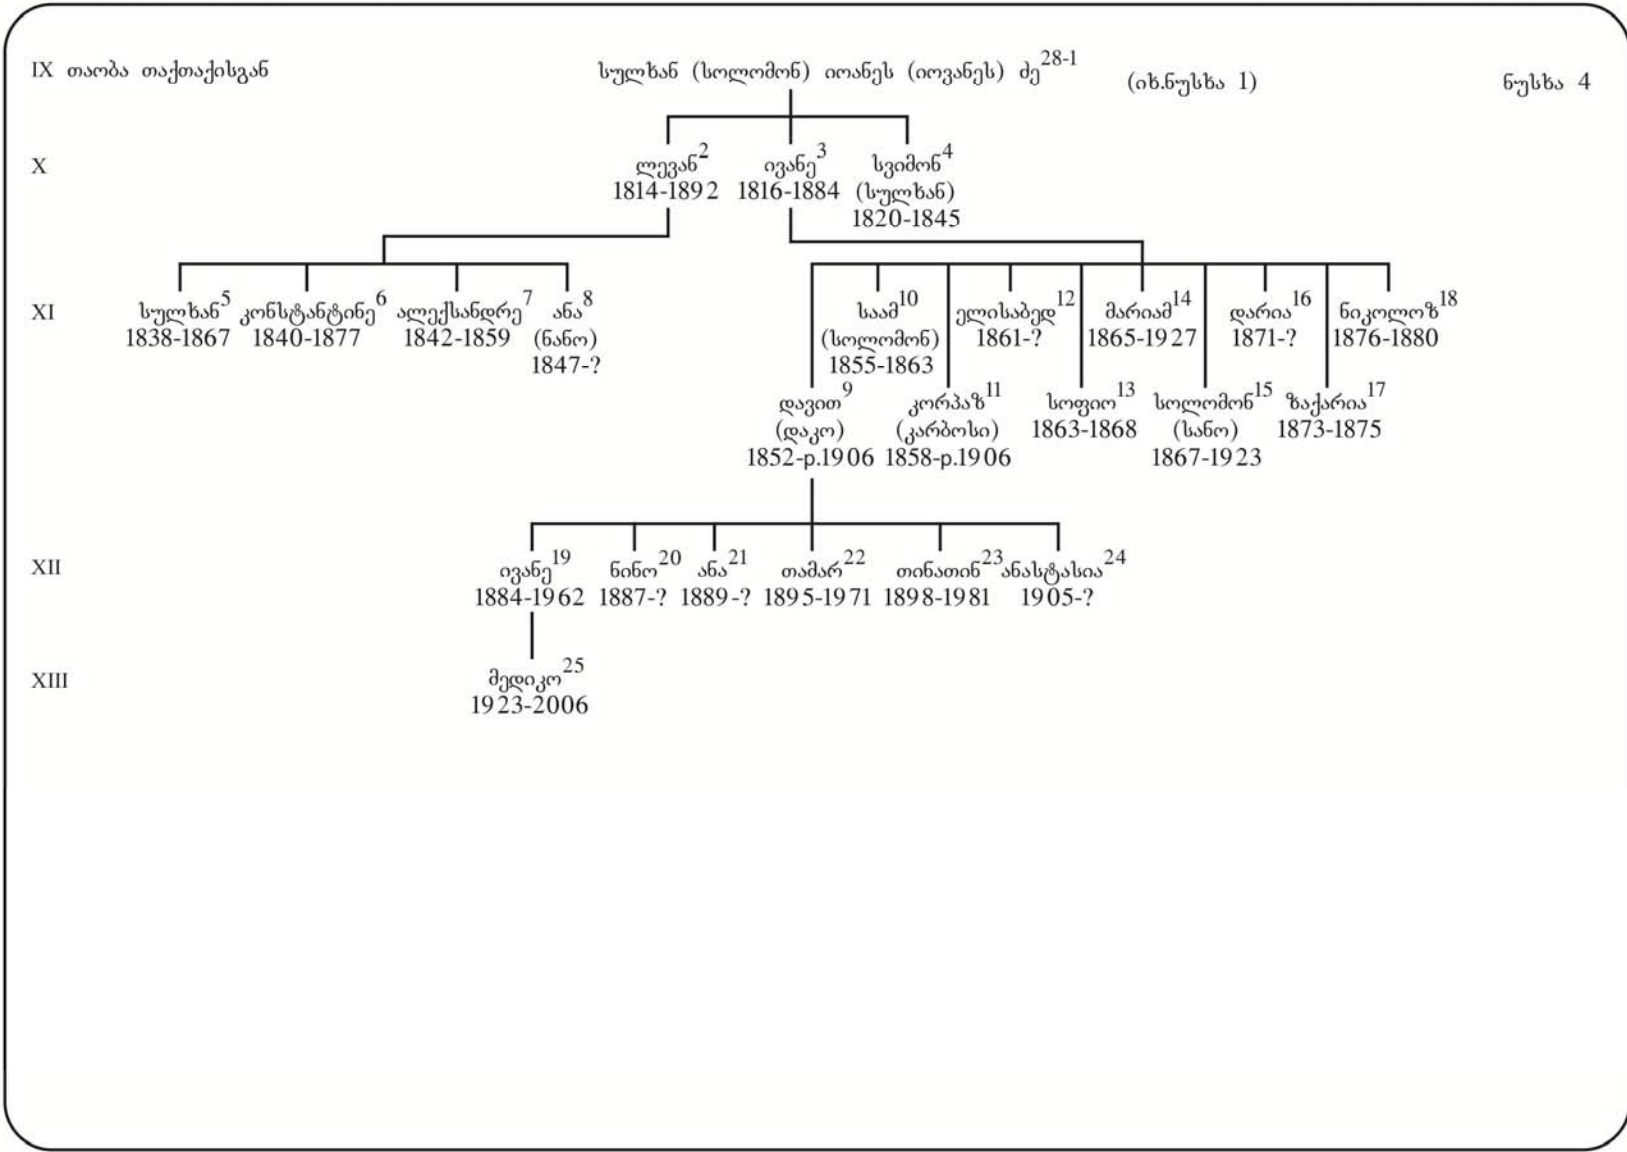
IX თაობა თაქთაქისგან

სულხან (სოლომონ) იოანეს (იოვანეს) ძე$^{28-1}$

(იხ.ნუსხა 1)

ნუსხა 4

X

ლევან$^{2}$
1814-1892

ივანე$^{3}$
1816-1884

სვიმონ$^{4}$
(სულხან)
1820-1845

XI

სულხან$^{5}$
1838-1867

კონსტანტინე$^{6}$
1840-1877

ალექსანდრე$^{7}$
1842-1859

ანა$^{8}$
(ნანო)
1847-?

დავით$^{9}$
(დაკო)
1852-რ.1906

საამ$^{10}$
(სოლომონ)
1855-1863

კორპაზ$^{11}$
(კარბოსი)
1858-რ.1906

ელისაბედ$^{12}$
1861-?

სოფიო$^{13}$
1863-1868

მარიამ$^{14}$
1865-1927

სოლომონ$^{15}$
(სანო)
1867-1923

დარია$^{16}$
1871-?

ზაქარია$^{17}$
1873-1875

ნიკოლოზ$^{18}$
1876-1880

XII

ივანე$^{19}$
1884-1962

ნინო$^{20}$
1887-?

ანა$^{21}$
1889-?

თამარ$^{22}$
1895-1971

თინათინ$^{23}$
1898-1981

ანასტასია$^{24}$
1905-?

XIII

მედიკო$^{25}$
1923-2006